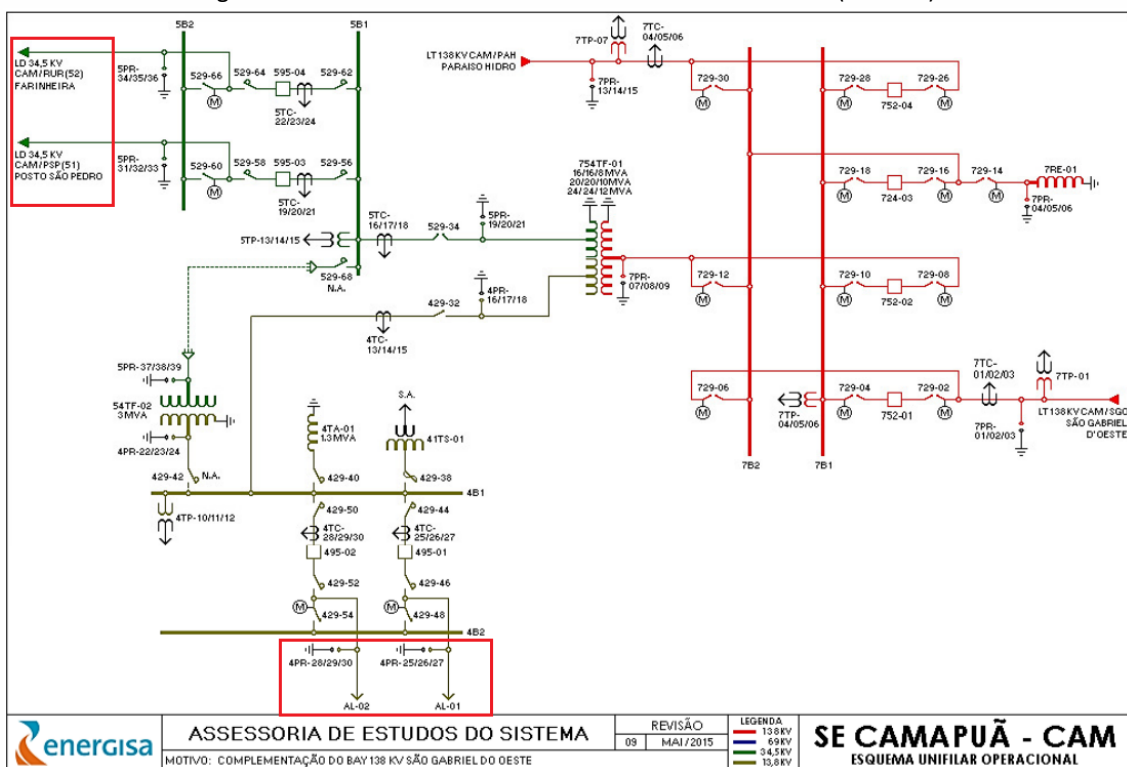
5B2
5B1
LD 34,5 KV CAM/RUR(52) FARINHEIRA
5PR-34/35/36
529-66
529-64
595-04
529-62
5TC-22/23/24
LD 34,5 KV CAM/PSP(51) POSTO SÃO PEDRO
5PR-31/32/33
529-60
529-58
595-03
529-56
5TC-19/20/21
5TP-13/14/15
5TC-16/17/18
529-34
5PR-19/20/21
529-68
N.A.
429-32
4PR-16/17/18
4TC-13/14/15
LT138KV CAM/PAH PARAISO HIDRO
7TP-07
7TC-04/05/06
7PR-13/14/15
729-30
729-28
729-26
752-04
754TF-01 16/16/8MVA 20/20/10MVA 24/24/12MVA
7PR-07/08/09
729-18
724-03
729-16
729-14
7RE-01
7PR-04/05/06
729-12
729-10
752-02
729-08
5PR-37/38/39
54TF-02 3MVA
4PR-22/23/24
729-06
7TP-04/05/06
729-04
752-01
729-02
7TC-01/02/03
7TP-01
7PR-01/02/03
LT138KV CAM/SGO SÃO GABRIEL D'OESTE
7B2
7B1
4TA-01 1,3MVA
S.A.
41TS-01
429-42
N.A.
429-40
429-38
4B1
4TP-10/11/12
429-50
429-44
4TC-28/29/30
4TC-25/26/27
495-02
495-01
429-52
429-46
429-54
429-48
4B2
4PR-28/29/30
4PR-25/26/27
AL-02
AL-01
energisa
ASSESSORIA DE ESTUDOS DO SISTEMA
REVISÃO
09
MAI/2015
LEGENDA
138KV
69KV
34,5KV
13,8KV
SE CAMAPUÃ - CAM
ESQUEMA UNIFILAR OPERACIONAL
MOTIVO: COMPLEMENTAÇÃO DO BAY 138 KV SÃO GABRIEL DO OESTE